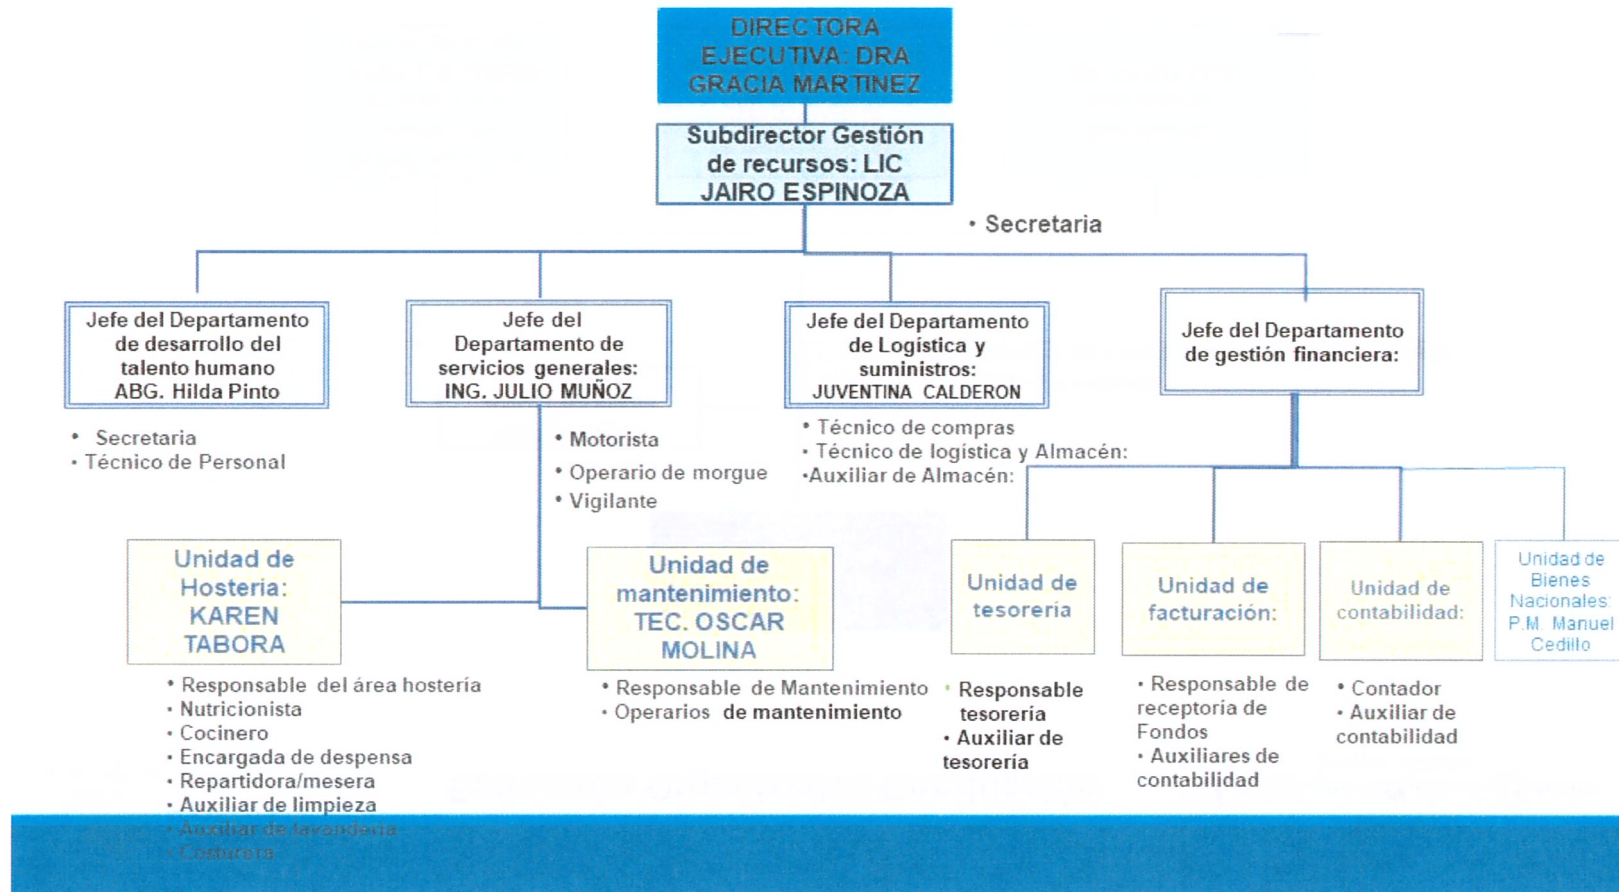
DIRECTORA EJECUTIVA: DRA GRACIA MARTINEZ

Subdirector Gestión de recursos: LIC JAIRO ESPINOZA

• Secretaria

Jefe del Departamento de desarrollo del talento humano ABG. Hilda Pinto

• Secretaria
• Técnico de Personal

Jefe del Departamento de servicios generales: ING. JULIO MUÑOZ

• Motorista
• Operario de morgue
• Vigilante

Jefe del Departamento de Logística y suministros: JUVENTINA CALDERON

• Técnico de compras
• Técnico de logística y Almacén:
•Auxiliar de Almacén:

Jefe del Departamento de gestión financiera:

Unidad de Hostería: KAREN TABORA

• Responsable del área hostería
• Nutricionista
• Cocinero
• Encargada de despensa
• Repartidora/mesera
• Auxiliar de limpieza
• Auxiliar de lavandería
• Costurera

Unidad de mantenimiento: TEC. OSCAR MOLINA

• Responsable de Mantenimiento
• Operarios de mantenimiento

Unidad de tesorería

• Responsable tesorería
• Auxiliar de tesorería

Unidad de facturación:

• Responsable de receptoria de Fondos
• Auxiliares de contabilidad

Unidad de contabilidad:

• Contador
• Auxiliar de contabilidad

Unidad de Bienes Nacionales: P.M. Manuel Cedillo